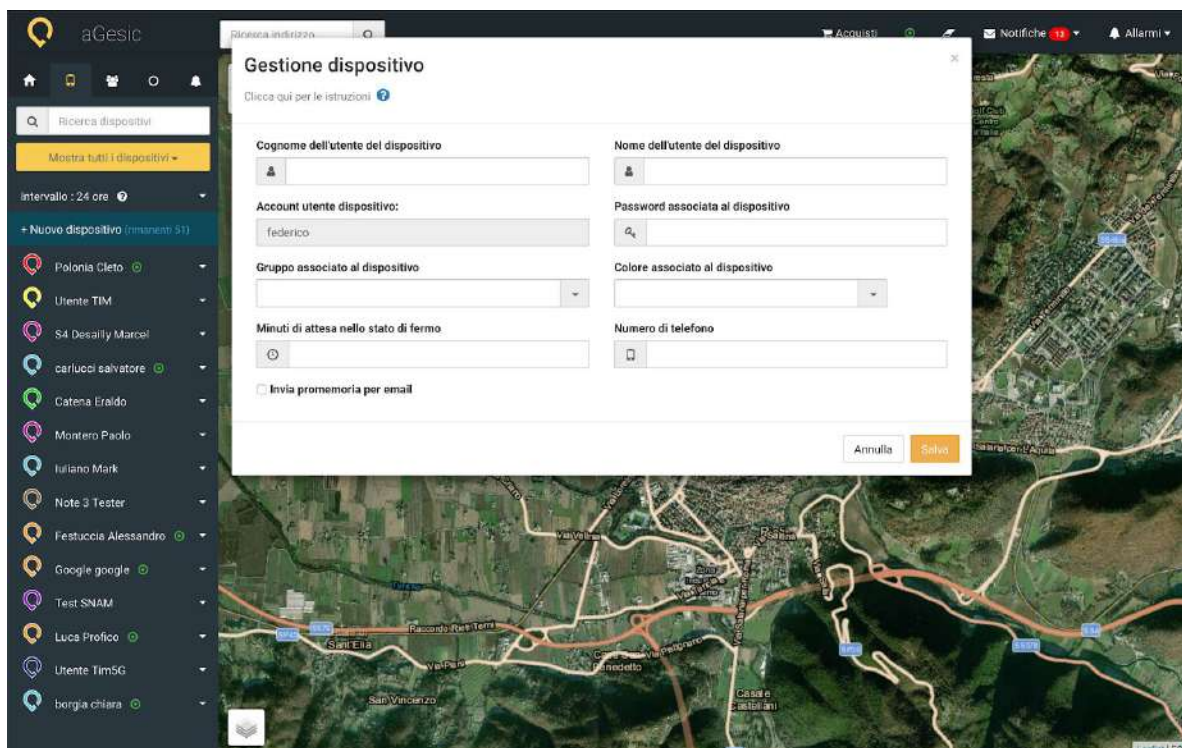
aGesic

Ricerca indirizzo

Acquisti

Notifiche 13

Allarmi

Ricerca dispositivi

Mostra tutti i dispositivi

Intervallo : 24 ore

+ Nuovo dispositivo (rimanenti 51)

Polonia Cleto

Utente TIM

S4 Desailly Marcel

carlucci salvatore

Catena Eraldo

Montero Paolo

Iuliano Mark

Note 3 Tester

Festuccia Alessandro

Google google

Test SNAM

Luca Profico

Utente Tim5G

borgia chiara

Gestione dispositivo

Clicca qui per le istruzioni

×

Cognome dell'utente del dispositivo

Nome dell'utente del dispositivo

Account utente dispositivo:

federico

Password associata al dispositivo

Gruppo associato al dispositivo

Colore associato al dispositivo

Minuti di attesa nello stato di fermo

Numero di telefono

Invia promemoria per email

Annulla

Salva

Raccordo Rieti Terni

Sant'Elia

Via Pavia

San Vincenzo

Casale Castellani

San Benedetto

Via Velino

Salaria per L'Aquila